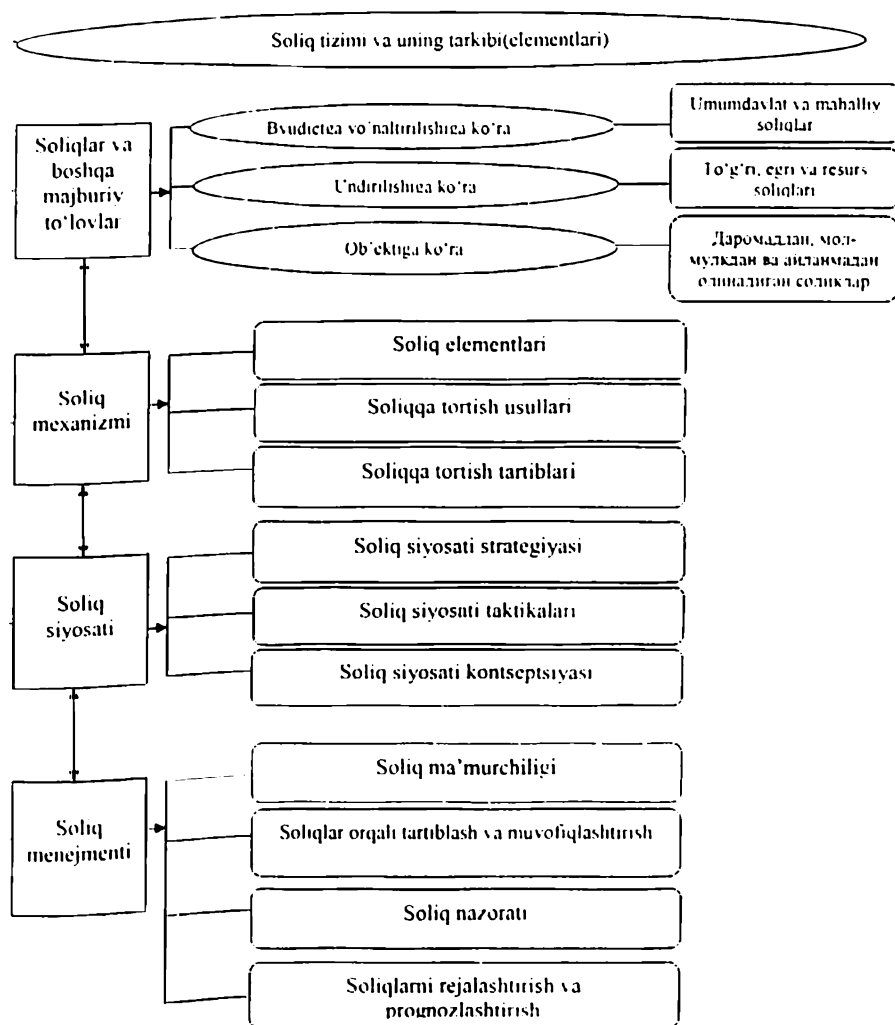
Soliq tizimi va uning tarkibi(elementlari)

Soliqlar va boshqa majburiy to'lovlar

Byudjetga yo'naltirilishiga ko'ra

Umumdavlat va mahalliy soliqlar

Undirilishiga ko'ra

To'g'ri, egri va resurs soliqlari

Ob'ektiga ko'ra

Даромаддан, мол-мулкдан ва айланмадан олинадиган солиқлар

Soliq mexanizmi

Soliq elementlari

Soliqqa tortish usullari

Soliqqa tortish tartiblari

Soliq siyosati

Soliq siyosati strategiyasi

Soliq siyosati taktikalari

Soliq siyosati kontseptsiyasi

Soliq menejmenti

Soliq ma'murchiligi

Soliqlar orqali tartiblash va muvofiqlashtirish

Soliq nazorati

Soliqlarni rejalashtirish va prognozlashtirish